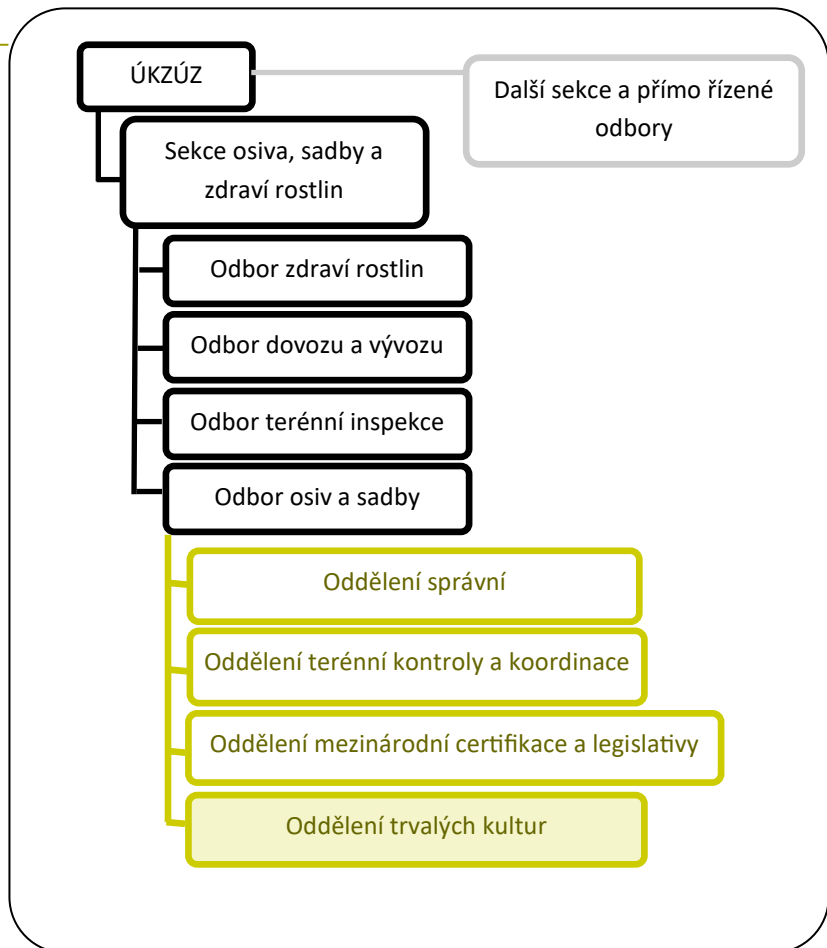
ÚKZÚZ

Další sekce a přímo řízené odbory

Sekce osiva, sadby a zdraví rostlin

Odbor zdraví rostlin

Odbor dovozu a vývozu

Odbor terénní inspekce

Odbor osiv a sadby

Oddělení správní

Oddělení terénní kontroly a koordinace

Oddělení mezinárodní certifikace a legislativy

Oddělení trvalých kultur